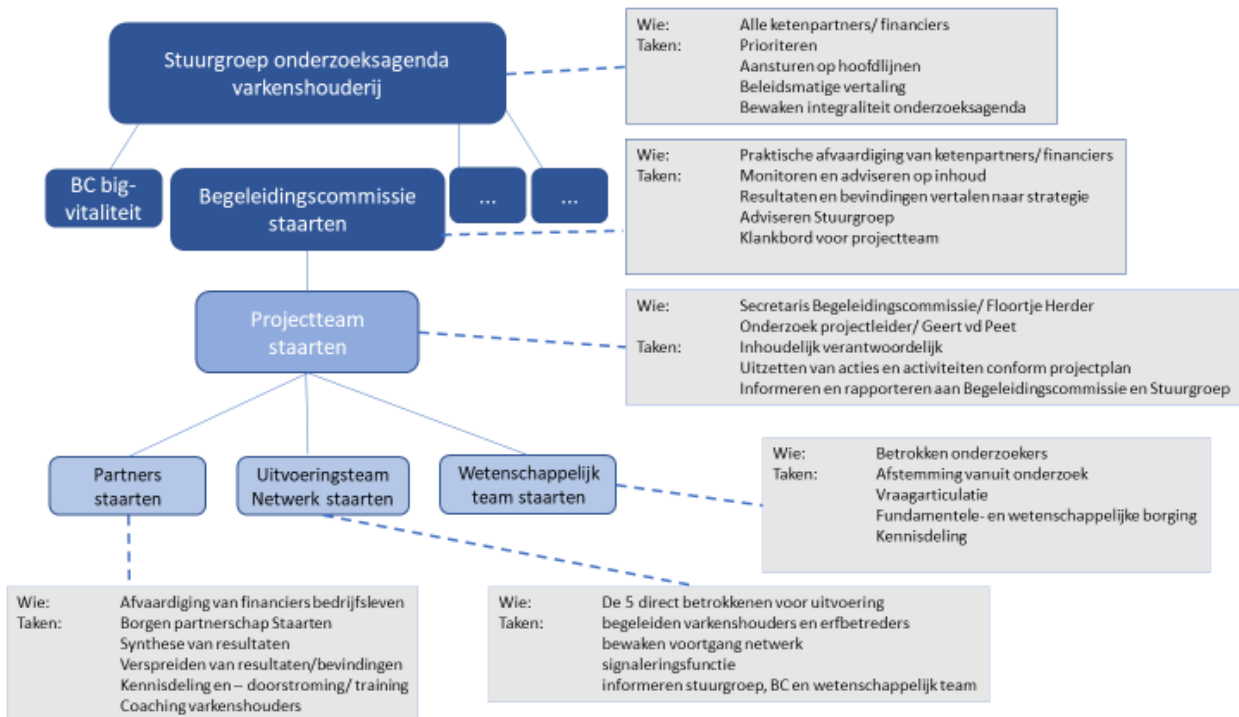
Stuurgroep onderzoeksagenda varkenshouderij

Wie: Alle ketenpartners/ financiers
Taken: Prioriteren
Aansturen op hoofdlijnen
Beleidsmatige vertaling
Bewaken integraliteit onderzoeksagenda

BC big-vitaliteit

Begeleidingscommissie staarten

...

...

Wie: Praktische afvaardiging van ketenpartners/ financiers
Taken: Monitoren en adviseren op inhoud
Resultaten en bevindingen vertalen naar strategie
Adviseren Stuurgroep
Klankbord voor projectteam

Projectteam staarten

Wie: Secretaris Begeleidingscommissie/ Floortje Herder
Onderzoek projectleider/ Geert vd Peet
Taken: Inhoudelijk verantwoordelijk
Uitzetten van acties en activiteiten conform projectplan
Informeren en rapporteren aan Begeleidingscommissie en Stuurgroep

Partners staarten

Uitvoeringsteam Netwerk staarten

Wetenschappelijk team staarten

Wie: Betrokken onderzoekers
Taken: Afstemming vanuit onderzoek
Vraagarticulatie
Fundamentele- en wetenschappelijke borging
Kennisdeling

Wie: Afvaardiging van financiers bedrijfsleven
Taken: Borgen partnerschap Staarten
Synthese van resultaten
Verspreiden van resultaten/bevindingen
Kennisdeling en – doorstroming/ training
Coaching varkenshouders

Wie: De 5 direct betrokkenen voor uitvoering
Taken: begeleiden varkenshouders en erfbetreders
bewaken voortgang netwerk
signaleringsfunctie
informeren stuurgroep, BC en wetenschappelijk team